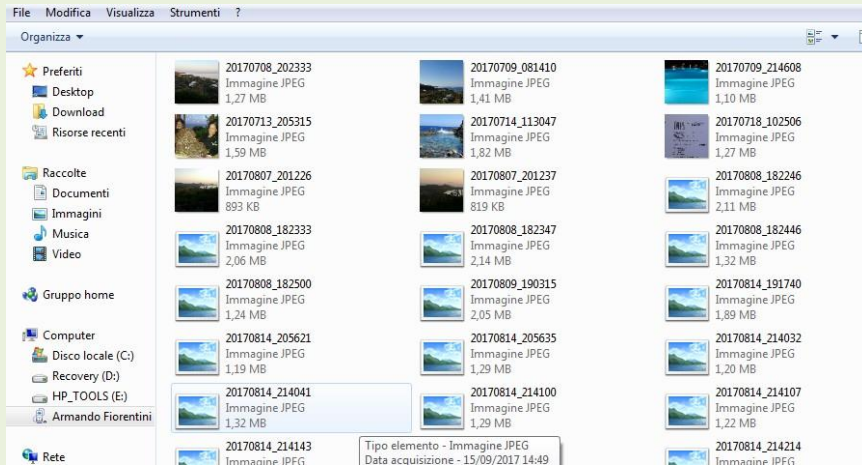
File Modifica Visualizza Strumenti ?

Organizza ▾

Preferiti
Desktop
Download
Risorse recenti

Raccolte
Documenti
Immagini
Musica
Video

Gruppo home

Computer
Disco locale (C:)
Recovery (D:)
HP_TOOLS (E:)
Armando Fiorentini

Rete

20170708_202333
Immagine JPEG
1,27 MB

20170709_081410
Immagine JPEG
1,41 MB

20170709_214608
Immagine JPEG
1,10 MB

20170713_205315
Immagine JPEG
1,59 MB

20170714_113047
Immagine JPEG
1,82 MB

20170718_102506
Immagine JPEG
1,27 MB

20170807_201226
Immagine JPEG
893 KB

20170807_201237
Immagine JPEG
819 KB

20170808_182246
Immagine JPEG
2,11 MB

20170808_182333
Immagine JPEG
2,06 MB

20170808_182347
Immagine JPEG
2,14 MB

20170808_182446
Immagine JPEG
1,32 MB

20170808_182500
Immagine JPEG
1,24 MB

20170809_190315
Immagine JPEG
2,05 MB

20170814_191740
Immagine JPEG
1,89 MB

20170814_205621
Immagine JPEG
1,19 MB

20170814_205635
Immagine JPEG
1,29 MB

20170814_214032
Immagine JPEG
1,20 MB

20170814_214041
Immagine JPEG
1,32 MB

20170814_214100
Immagine JPEG
1,29 MB

20170814_214107
Immagine JPEG
1,22 MB

20170814_214143
Immagine JPEG

Tipo elemento - Immagine JPEG
Data acquisizione - 15/09/2017 14:49

20170814_214214
Immagine JPEG